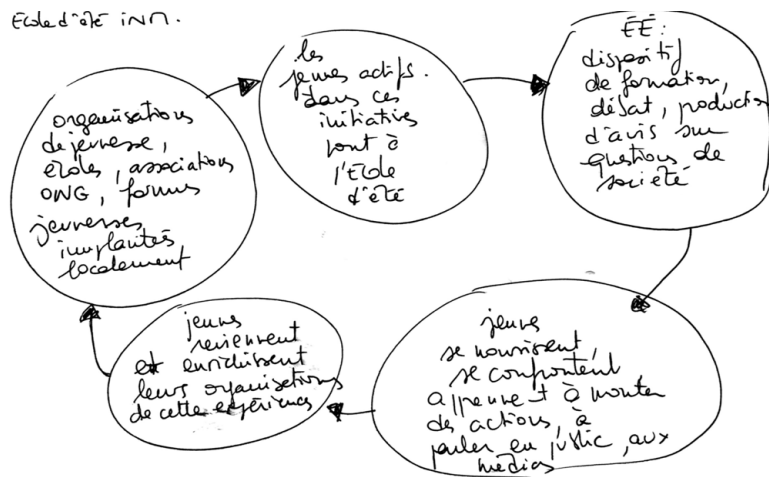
Ecole d'été inn.

organisations de jeunesse, écoles, associations ONG, forums jeunesse, implantées localement

les jeunes actifs dans ces initiatives vont à l'Ecole d'été

ÉE: dispositif de formation, débat, production d'avis sur questions de société

jeunes se nourrissent, se confrontent apprennent à monter des actions, à parler en public, aux médias

jeunes reviennent et enrichissent leurs organisations de cette expérience